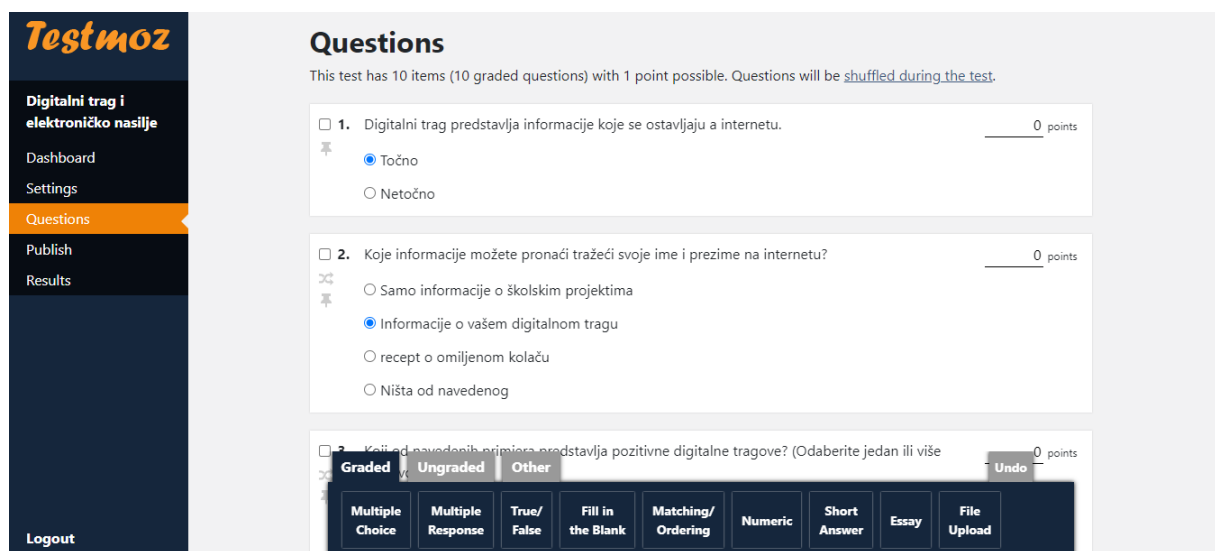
Testmoz

Digitalni trag i elektroničko nasilje

Dashboard

Settings

Questions

Publish

Results

Logout

Questions

This test has 10 items (10 graded questions) with 1 point possible. Questions will be shuffled during the test.

1. Digitalni trag predstavlja informacije koje se ostavljaju a internetu.

0 points

Točno

Netočno

2. Koje informacije možete pronaći tražeći svoje ime i prezime na internetu?

0 points

Samo informacije o školskim projektima

Informacije o vašem digitalnom tragu

recept o omiljenom kolaču

Ništa od navedenog

3. Koji od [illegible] primjera predstavlja pozitivne digitalne tragove? (Odaberite jedan ili više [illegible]

0 points

Graded | Ungraded | Other

Undo

Multiple Choice | Multiple Response | True/ False | Fill in the Blank | Matching/ Ordering | Numeric | Short Answer | Essay | File Upload